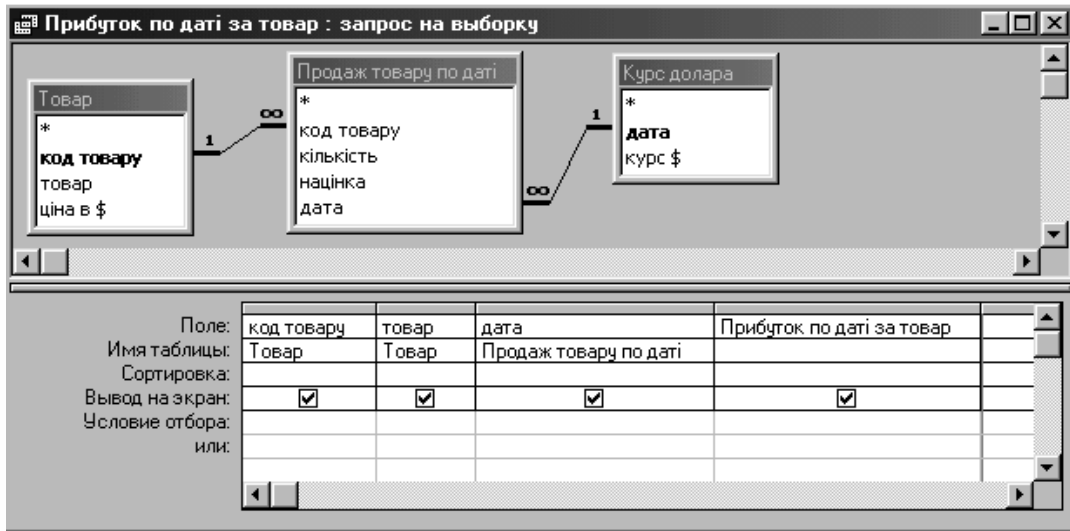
Прибуток по даті за товар : запрос на выборку

Товар
*
код товару
товар
ціна в $

Продаж товару по даті
*
код товару
кількість
націнка
дата

Курс долара
*
дата
курс $

1
∞
1
∞

| | | | | |
|---|---|---|---|---|
| Поле: | код товару | товар | дата | Прибуток по даті за товар |
| Имя таблицы: | Товар | Товар | Продаж товару по даті | |
| Сортировка: | | | | |
| Вывод на экран: | ☑ | ☑ | ☑ | ☑ |
| Условие отбора: | | | | |
| или: | | | | |